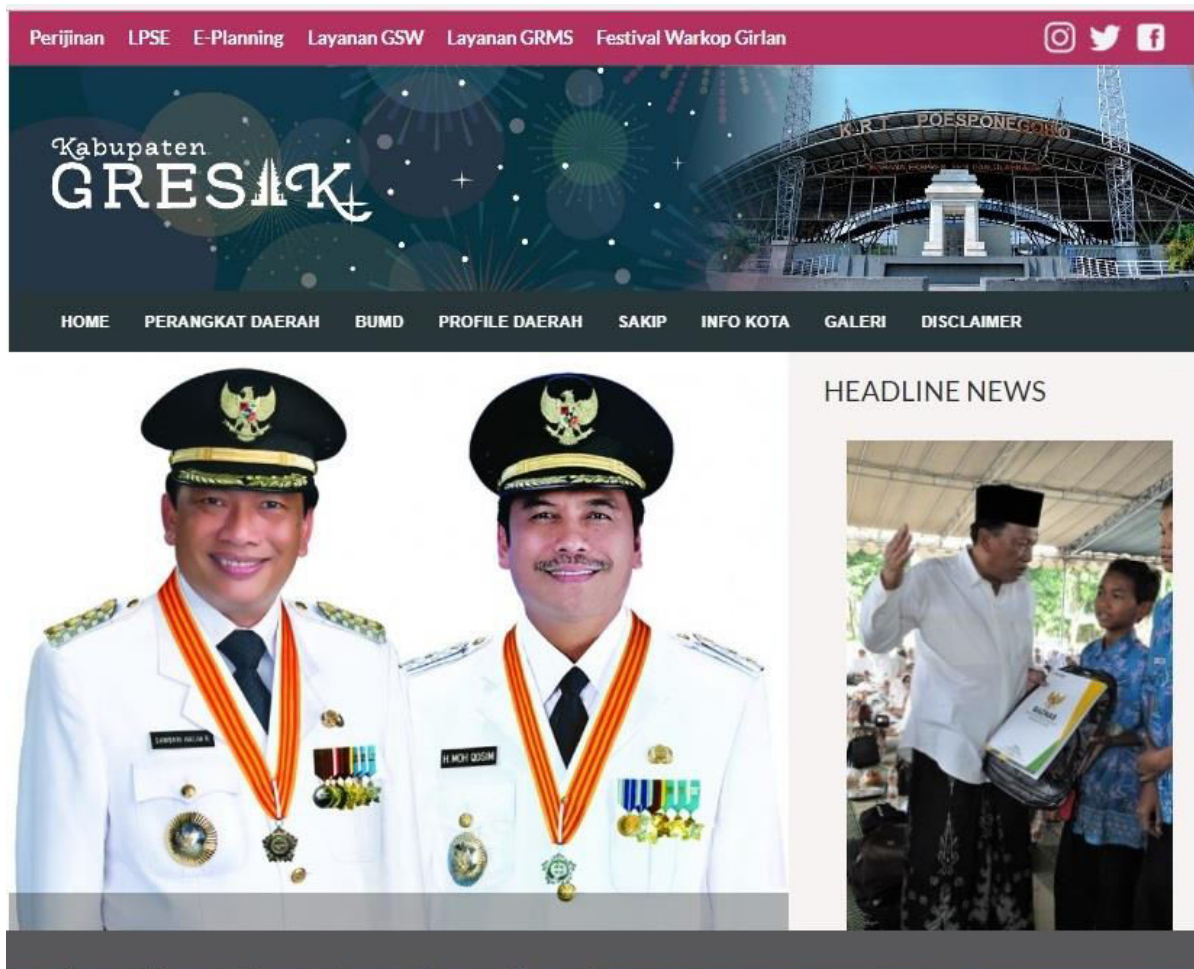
Perijinan LPSE E-Planning Layanan GSW Layanan GRMS Festival Warkop Girlan

Kabupaten GRESIK

K.R.T. POESPONEGORO

HOME PERANGKAT DAERAH BUMD PROFILE DAERAH SAKIP INFO KOTA GALERI DISCLAIMER

HEADLINE NEWS

SAMBARI HALIM R.

H. MOH QOSIM

BAZNAS